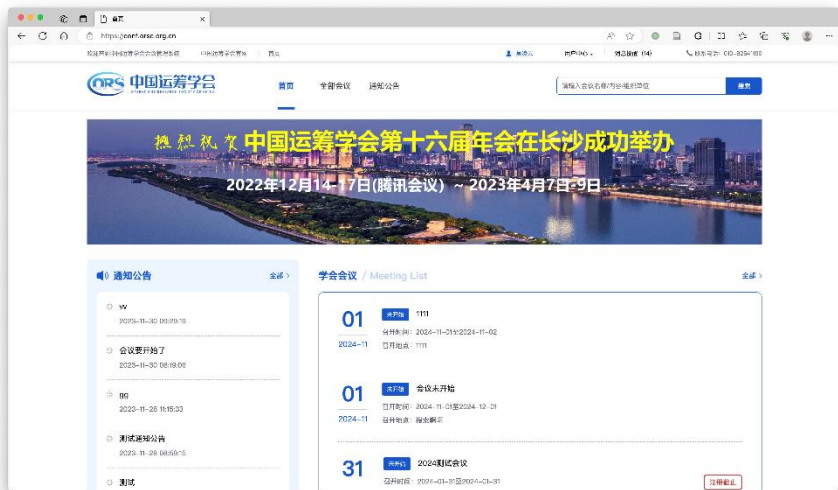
首页

https://conf.orsc.org.cn

欢迎来到中国运筹学会会议服务系统 | 中国运筹学会官网 | 首页

中国运筹学会

首页 全部会议 通知公告

请输入会议名称/内容/组织单位

搜索

热烈祝贺中国运筹学会第十六届年会在长沙成功举办

2022年12月14-17日(腾讯会议) ~ 2023年4月7日-9日

通知公告

全部 >

w

2023-11-30 09:29:18

会议要开始了

2023-11-30 09:19:08

gg

2023-11-28 11:15:33

测试通知公告

2023-11-28 08:59:15

测试

学会会议 / Meeting List

全部 >

01

2024-11

未开始

1111

召开时间：2024-11-01至2024-11-02

召开地点：1111

01

2024-11

未开始

会议未开始

召开时间：2024-11-01至2024-12-31

召开地点：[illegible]

31

进行中

2024测试会议

召开时间：2024-01-31至2024-01-31

注册截止